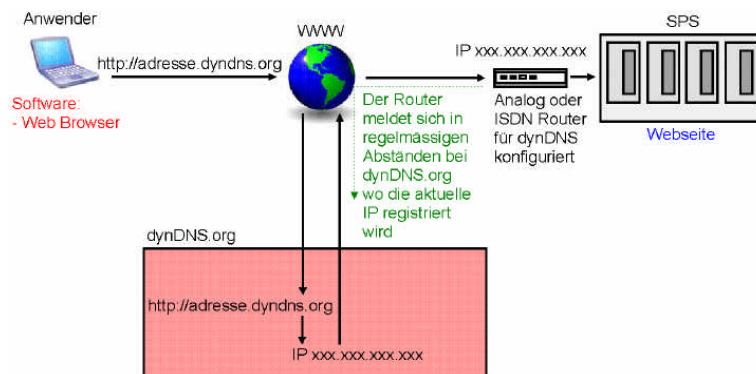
Anwender

http://adresse.dyndns.org

Software:
- Web Browser

WWW

IP xxx.xxx.xxx.xxx

SPS

Der Router meldet sich in regelmässigen Abständen bei dynDNS.org wo die aktuelle IP registriert wird

Analog oder ISDN Router für dynDNS konfiguriert

Webseite

dynDNS.org

http://adresse.dyndns.org

IP xxx.xxx.xxx.xxx